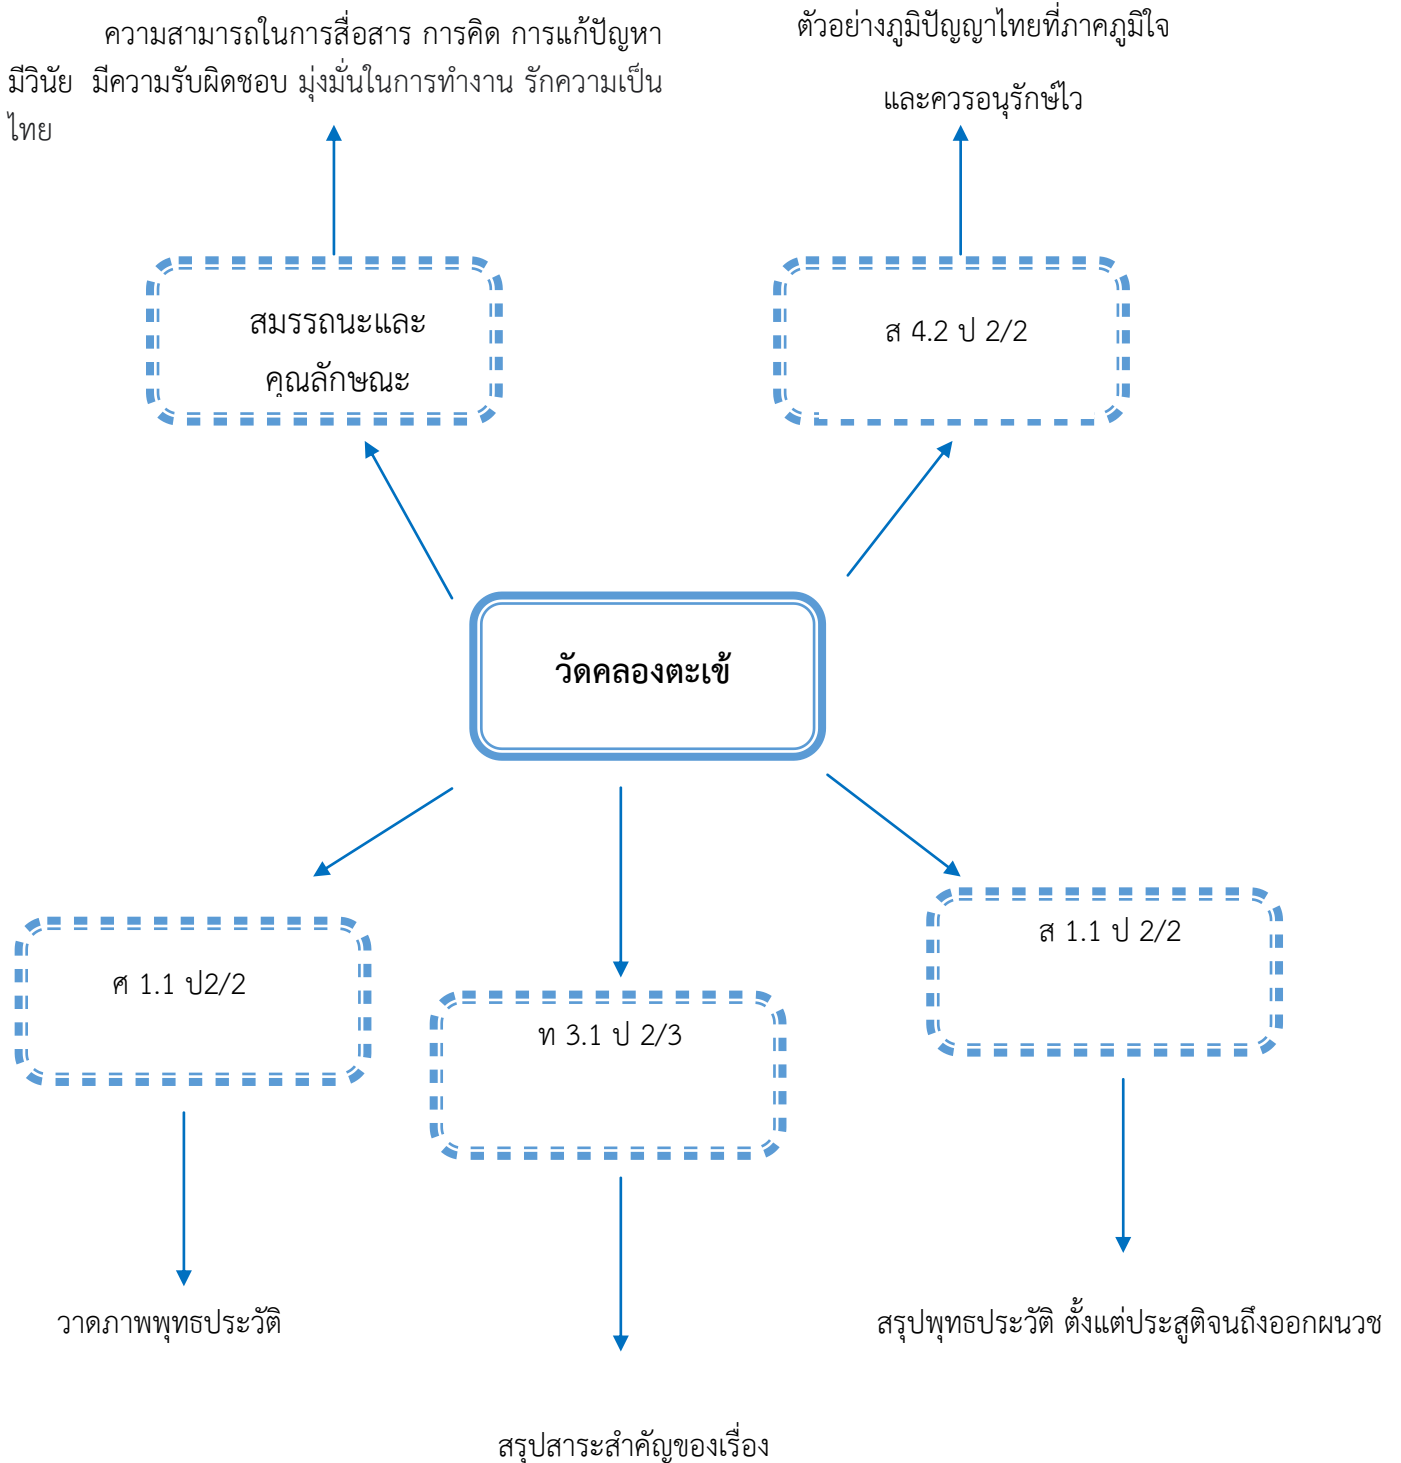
ความสามารถในการสื่อสาร การคิด การแก้ปัญหา มีวินัย มีความรับผิดชอบ มุ่งมั่นในการทำงาน รักความเป็นไทย

ตัวอย่างภูมิปัญญาไทยที่ภาคภูมิใจ

และควรอนุรักษ์ไว

สมรรถนะและคุณลักษณะ

ส 4.2 ป 2/2

วัดคลองตะเข้

ศ 1.1 ป2/2

ท 3.1 ป 2/3

ส 1.1 ป 2/2

วาดภาพพุทธประวัติ

สรุปพุทธประวัติ ตั้งแต่ประสูติจนถึงออกผนวช

สรุปสาระสำคัญของเรื่อง